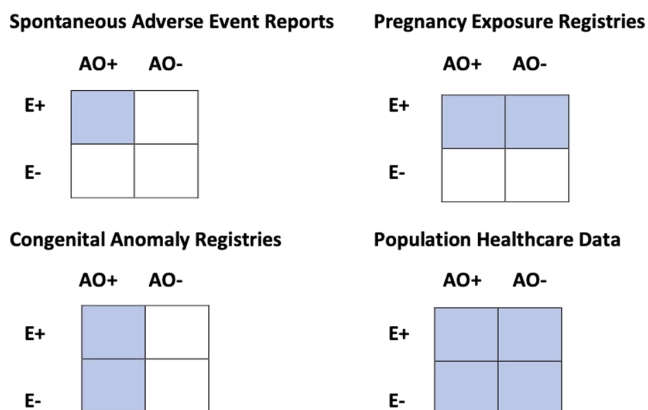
Spontaneous Adverse Event Reports

| | AO+ | AO- |
|---|---|---|
| E+ | | |
| E- | | |

Pregnancy Exposure Registries

| | AO+ | AO- |
|---|---|---|
| E+ | | |
| E- | | |

Congenital Anomaly Registries

| | AO+ | AO- |
|---|---|---|
| E+ | | |
| E- | | |

Population Healthcare Data

| | AO+ | AO- |
|---|---|---|
| E+ | | |
| E- | | |